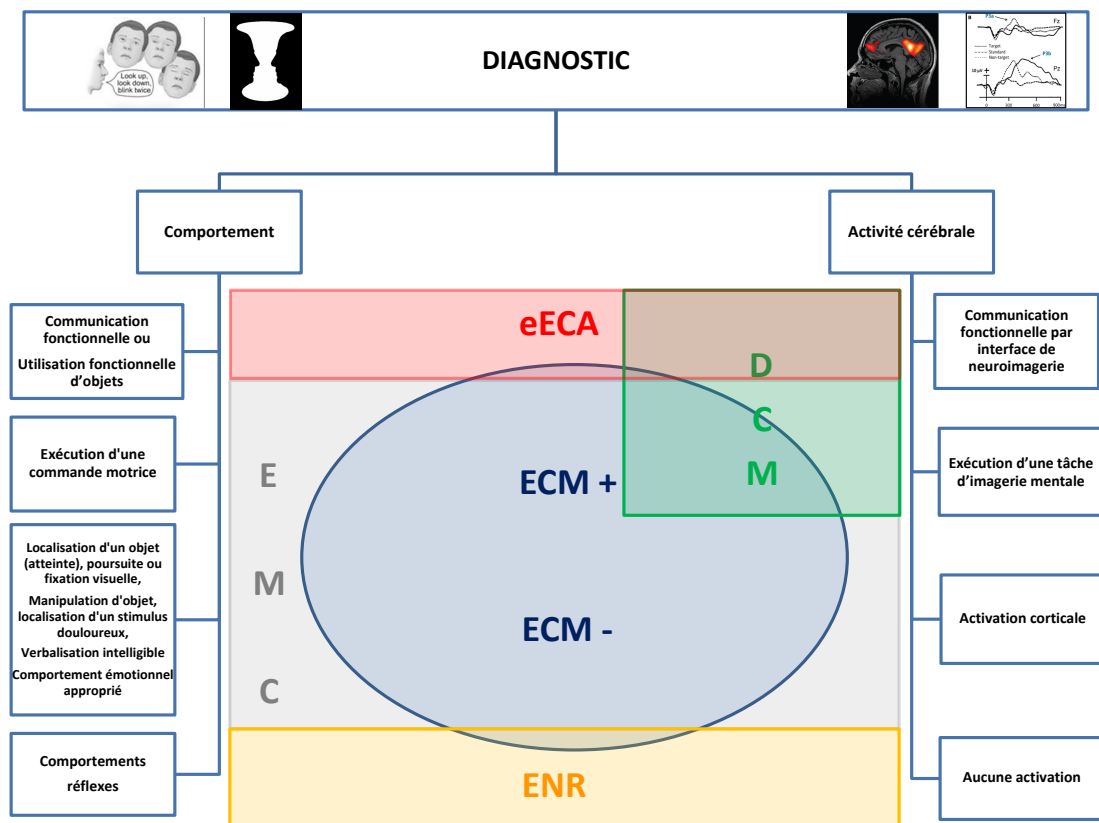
Look up, look down, blink twice

DIAGNOSTIC

P3a
Fz
Target
Standard
Non-target
P3b
Pz
10 µV
0
300
600
900ms

Comportement

Activité cérébrale

Communication fonctionnelle ou

Utilisation fonctionnelle d'objets

Exécution d'une commande motrice

Localisation d'un objet (atteinte), poursuite ou fixation visuelle,

Manipulation d'objet, localisation d'un stimulus douloureux,

Verbalisation intelligible

Comportement émotionnel approprié

Comportements

réflexes

eECA

D

C

M

E

M

C

ECM +

ECM -

ENR

Communication fonctionnelle par interface de neuroimagerie

Exécution d'une tâche d'imagerie mentale

Activation corticale

Aucune activation